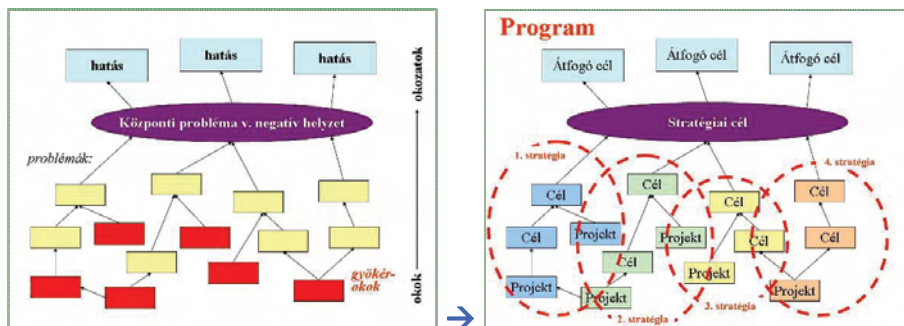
hatás

hatás

hatás

okozatok

Központi probléma v. negatív helyzet

problémák:

gyökér-okok

okok

Program

Átfogó cél

Átfogó cél

Átfogó cél

Stratégiai cél

1. stratégia

4. stratégia

Cél

Cél

Cél

Cél

Cél

Projekt

Projekt

Cél

Cél

Cél

Projekt

Cél

Projekt

Projekt

Projekt

Projekt

2. stratégia

3. stratégia